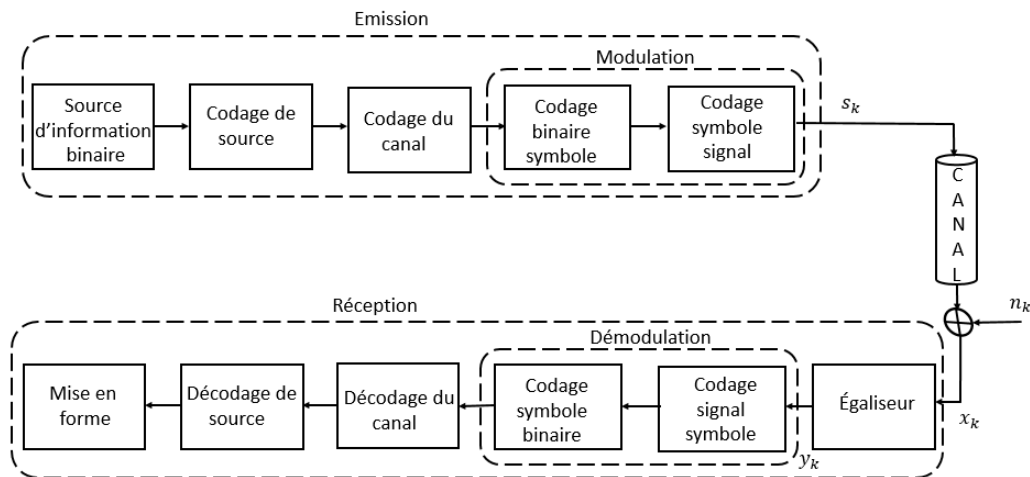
Emission

Modulation

Source d'information binaire

Codage de source

Codage du canal

Codage binaire symbole

Codage symbole signal

$s_k$

C A N A L

Réception

$n_k$

Démodulation

Mise en forme

Décodage de source

Décodage du canal

Codage symbole binaire

Codage signal symbole

Égaliseur

$x_k$

$y_k$